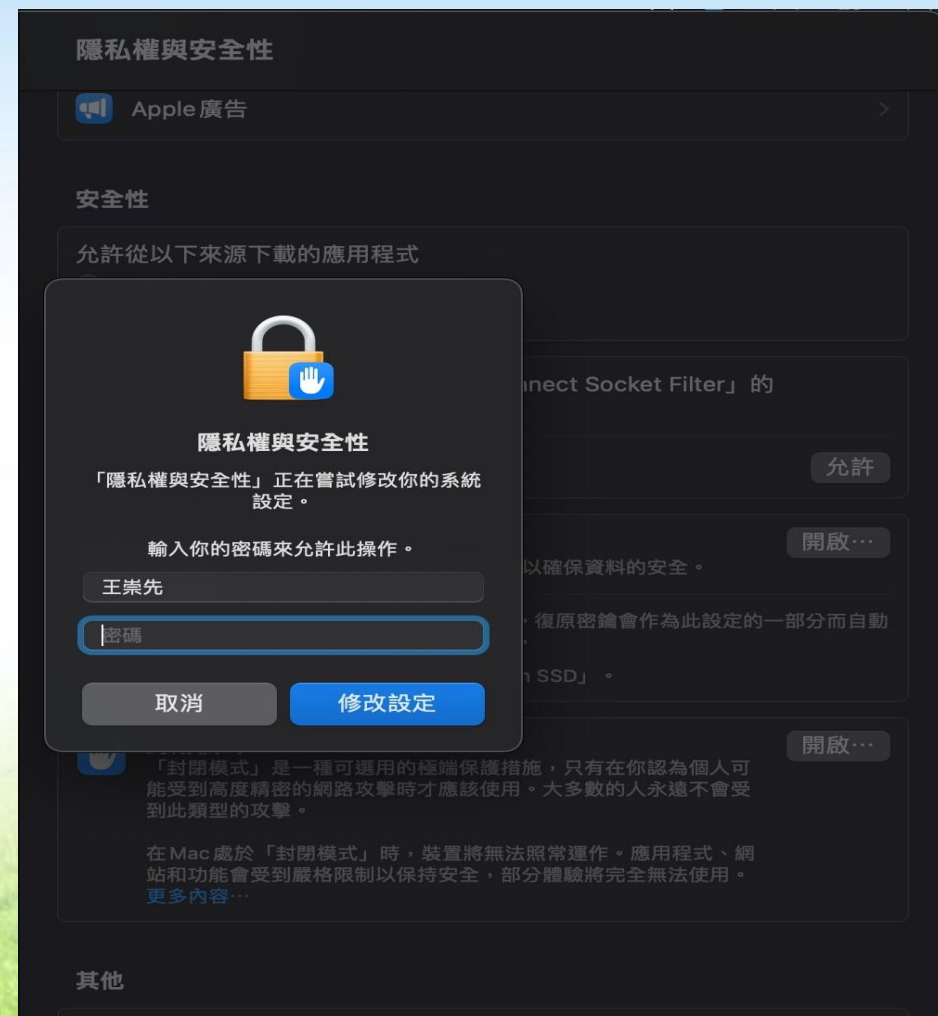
隱私權與安全性

Apple廣告

安全性

允許從以下來源下載的應用程式

nnect Socket Filter」的

允許

開啟⋯

以確保資料的安全。

，復原密鑰會作為此設定的一部分而自動

n SSD」。

隱私權與安全性

「隱私權與安全性」正在嘗試修改你的系統設定。

輸入你的密碼來允許此操作。

王崇先

密碼

取消

修改設定

開啟⋯

「封閉模式」是一種可選用的極端保護措施，只有在你認為個人可能受到高度精密的網路攻擊時才應該使用。大多數的人永遠不會受到此類型的攻擊。

在Mac處於「封閉模式」時，裝置將無法照常運作。應用程式、網站和功能會受到嚴格限制以保持安全，部分體驗將完全無法使用。更多內容⋯

其他